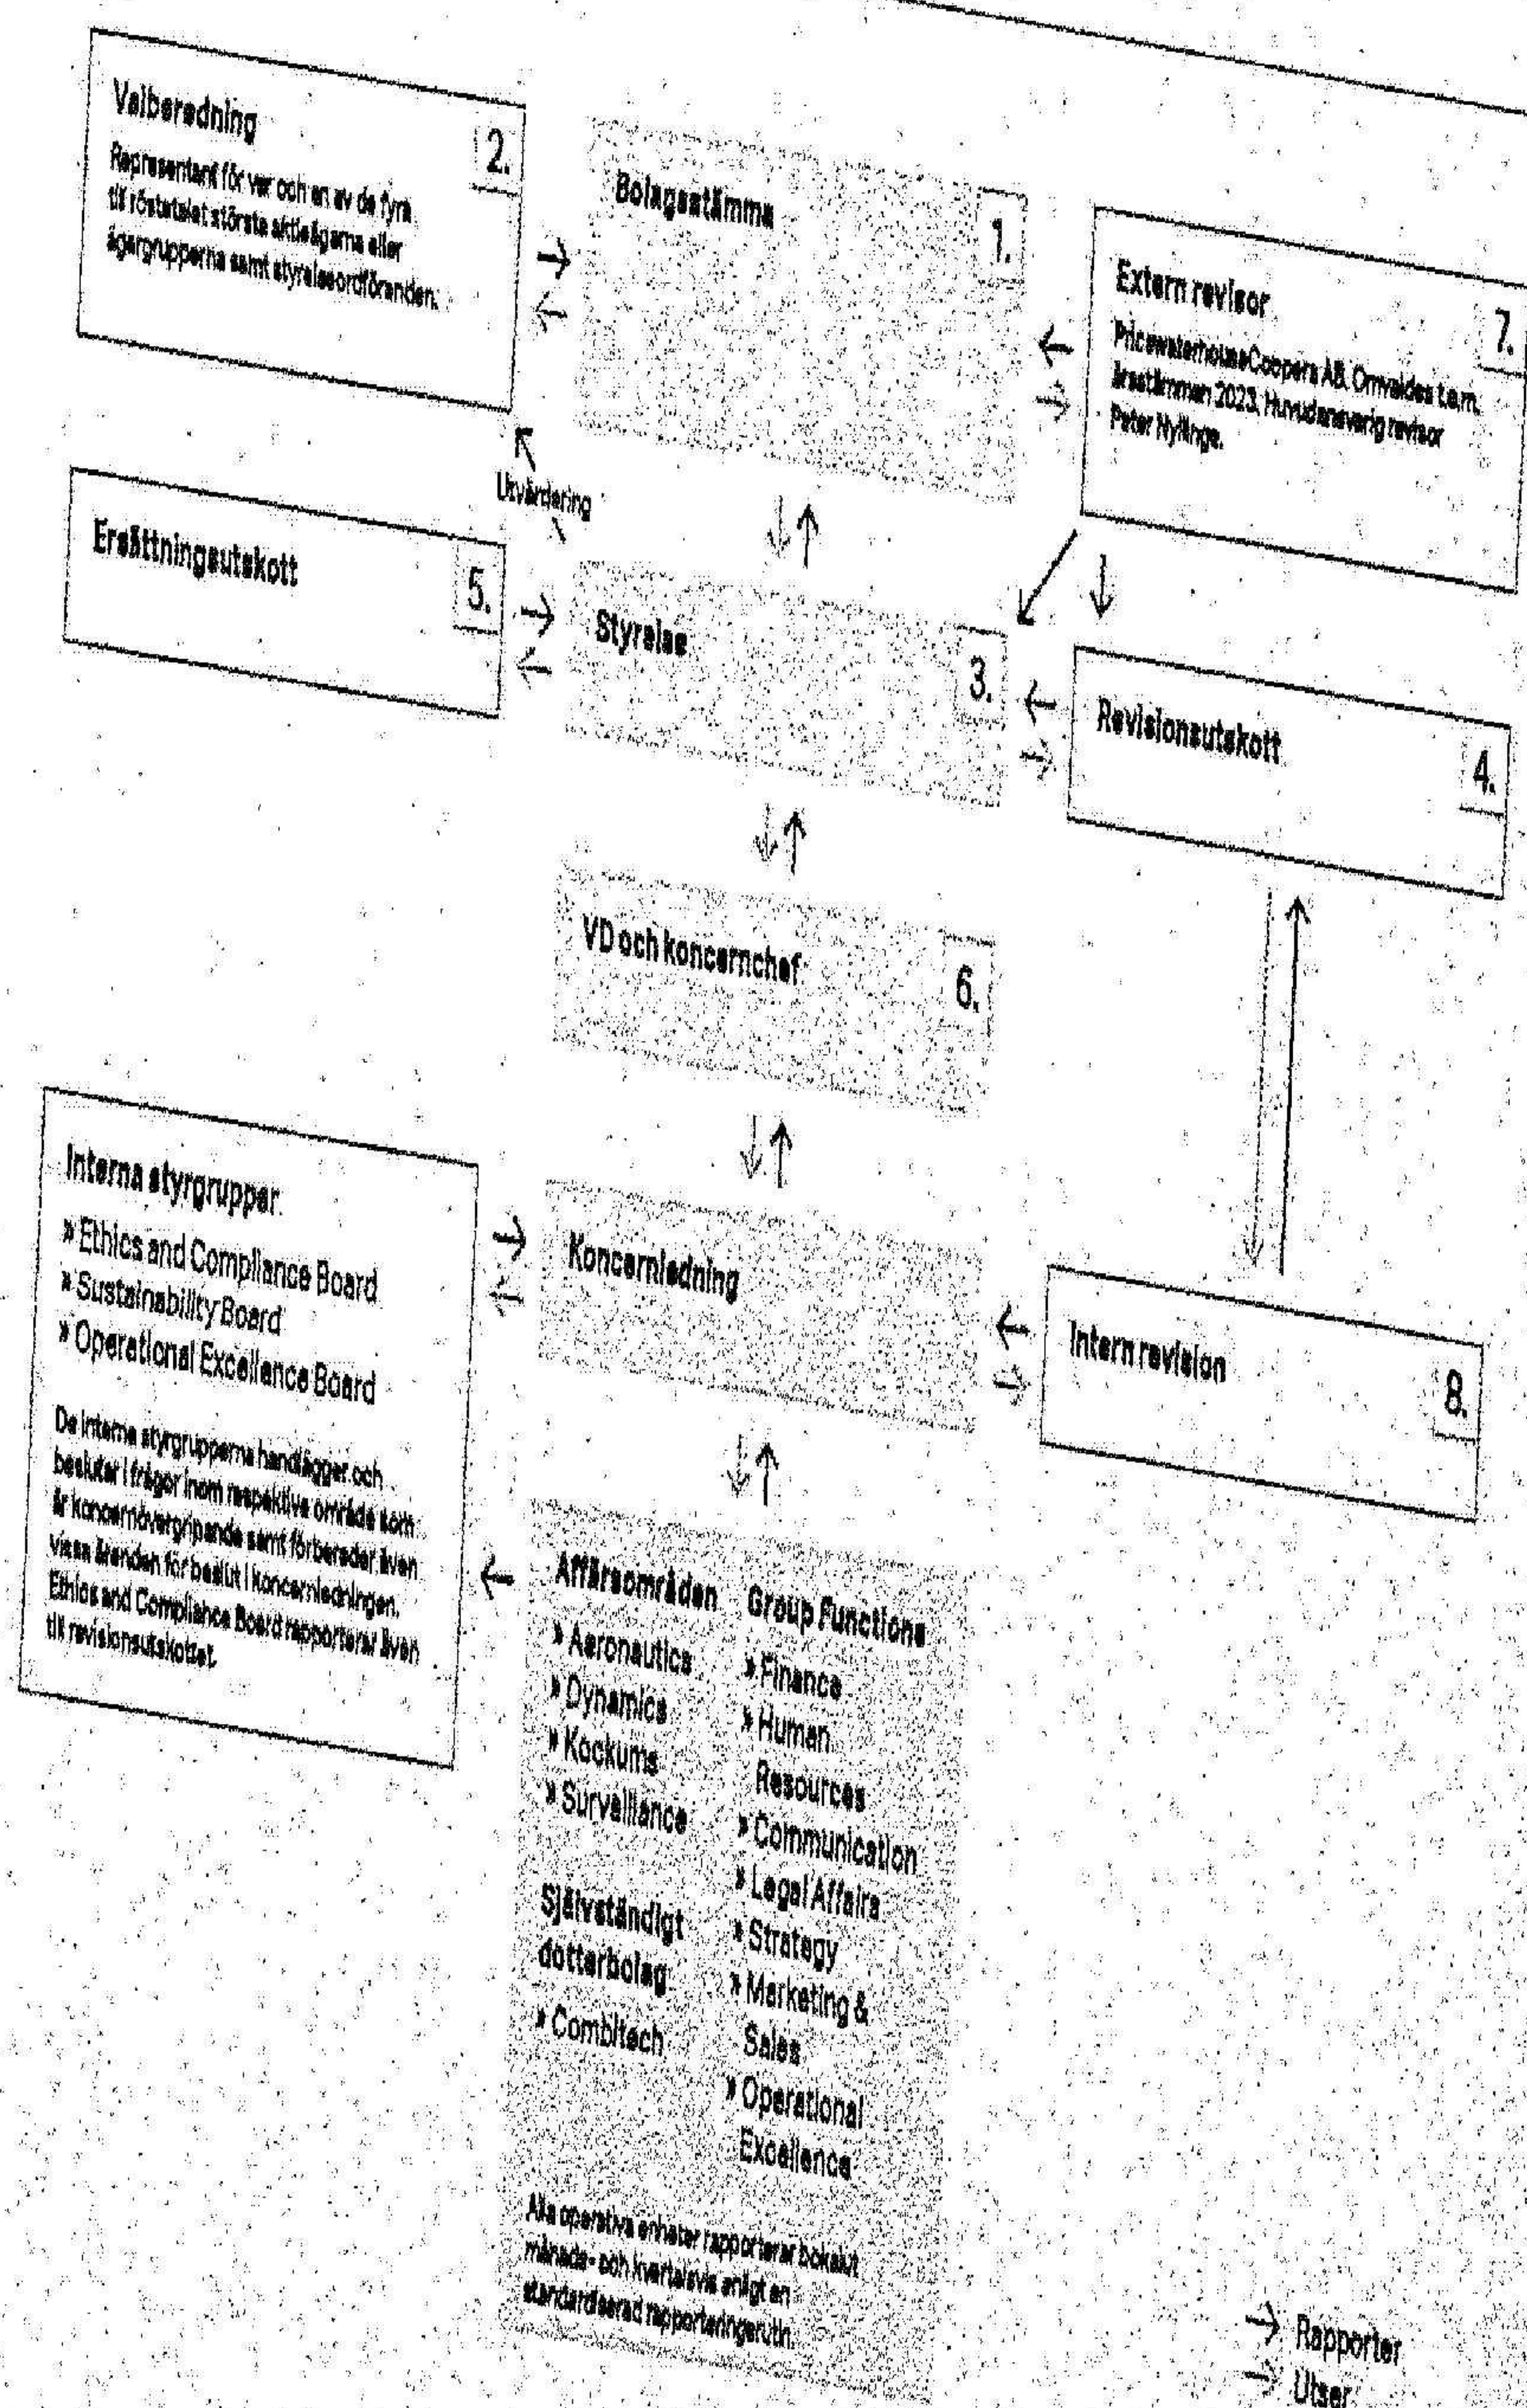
Valberedning

2.

Representant för var och en av de fyra till röstetalet största aktieägarna eller ägargrupperna samt styrelseordföranden.

Bolagsstämma

1.

Extern revisor

7.

PricewaterhouseCoopers AB. Omvaldes t.o.m. årsstämman 2023. Huvudansvarig revisor Peter Nyllinge.

Utvärdering

Ersättningsutskott

5.

Styrelse

3.

Revisionsutskott

4.

VD och koncernchef

6.

Interna styrgrupper:

» Ethics and Compliance Board
» Sustainability Board
» Operational Excellence Board

De interna styrgrupperna handlägger och beslutar i frågor inom respektive område som är koncernövergripande samt förbereder även vissa ärenden för beslut i koncernledningen. Ethics and Compliance Board rapporterar även till revisionsutskottet.

Koncernledning

Intern revision

8.

Affärsområden
» Aeronautics
» Dynamics
» Kockums
» Surveillance

Självständigt dotterbolag
» Combitech

Group Functions
» Finance
» Human Resources
» Communication
» Legal Affairs
» Strategy
» Marketing & Sales
» Operational Excellence

Alla operativa enheter rapporterar bokslut månads- och kvartalsvis enligt en standardiserad rapporteringsrutin.

Rapporter
Utser